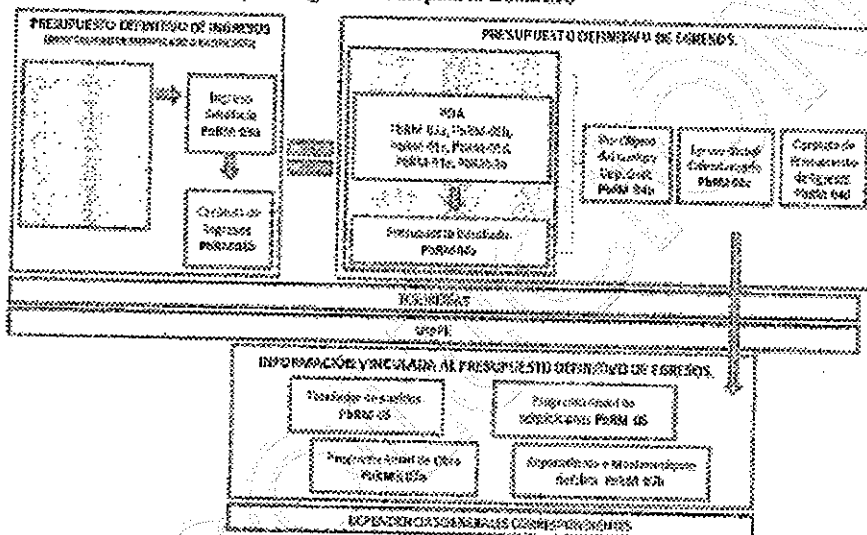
PRESUPUESTO DEFINITIVO DE INGRESOS
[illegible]
Ingreso Estimado PbRM 04a
Cedula de Ingresos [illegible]
PRESUPUESTO DEFINITIVO DE EGRESOS
POA
PbRM 01a, PbRM 01b, PbRM 01c, PbRM 01d, PbRM 01e, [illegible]
Presupuesto Devengado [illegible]
Por Objeto de Gasto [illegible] PbRM 04b
Egreso Global Calendarizado PbRM 04c
Carátula de Presupuesto de Egresos PbRM 04d
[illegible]
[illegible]
INFORMACIÓN VINCULADA AL PRESUPUESTO DEFINITIVO DE EGRESOS.
Tabulador de sueldos PbRM 05
Programa Anual de Adquisiciones PbRM 06
Programa Anual de Obra PbRM 07a
Arrendamientos y Mantenimientos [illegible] PbRM 07b
DEPENDENCIAS GENERALES CORRESPONDIENTES